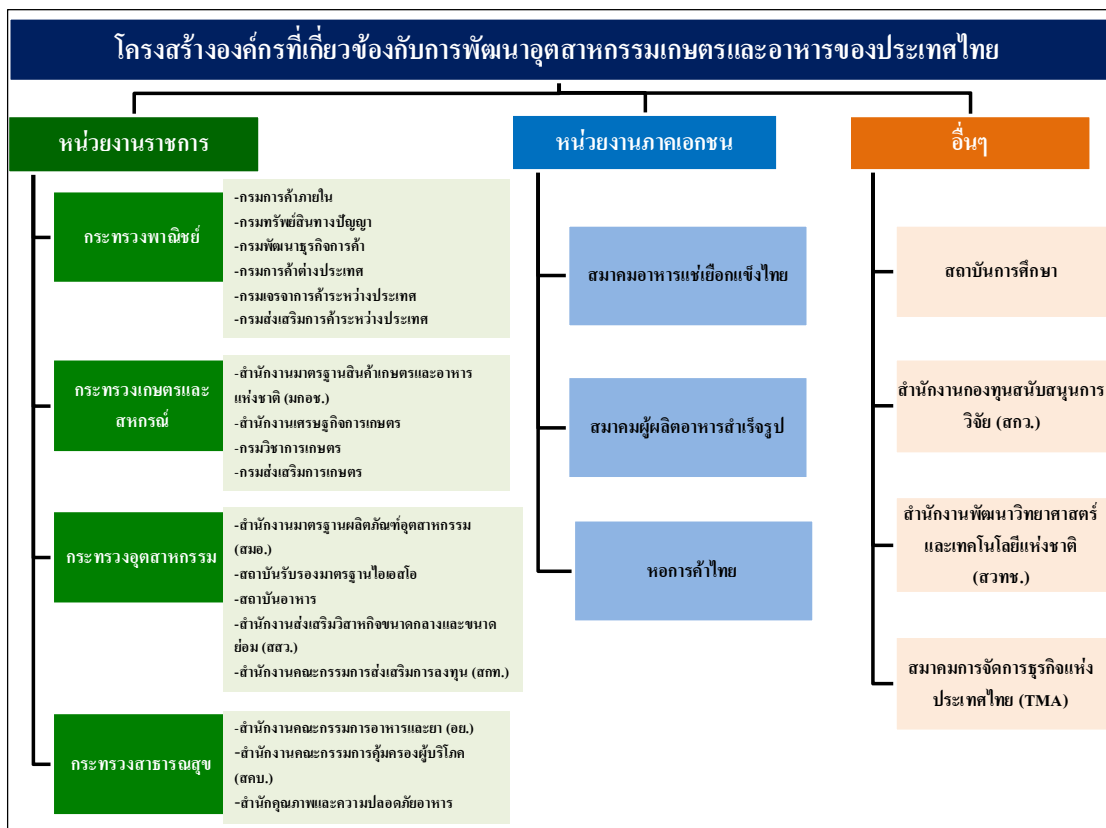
โครงสร้างองค์กรที่เกี่ยวข้องกับการพัฒนาอุตสาหกรรมเกษตรและอาหารของประเทศไทย

หน่วยงานราชการ

กระทรวงพาณิชย์

-กรมการค้าภายใน
-กรมทรัพย์สินทางปัญญา
-กรมพัฒนาธุรกิจการค้า
-กรมการค้าต่างประเทศ
-กรมเจรจาการค้าระหว่างประเทศ
-กรมส่งเสริมการค้าระหว่างประเทศ

กระทรวงเกษตรและสหกรณ์

-สำนักงานมาตรฐานสินค้าเกษตรและอาหารแห่งชาติ (มกอช.)
-สำนักงานเศรษฐกิจการเกษตร
-กรมวิชาการเกษตร
-กรมส่งเสริมการเกษตร

กระทรวงอุตสาหกรรม

-สำนักงานมาตรฐานผลิตภัณฑ์อุตสาหกรรม (สมอ.)
-สถาบันรับรองมาตรฐานไอเอสโอ
-สถาบันอาหาร
-สำนักงานส่งเสริมวิสาหกิจขนาดกลางและขนาดย่อม (สสว.)
-สำนักงานคณะกรรมการส่งเสริมการลงทุน (สกท.)

กระทรวงสาธารณสุข

-สำนักงานคณะกรรมการอาหารและยา (อย.)
-สำนักงานคณะกรรมการคุ้มครองผู้บริโภค (สคบ.)
-สำนักคุณภาพและความปลอดภัยอาหาร

หน่วยงานภาคเอกชน

สมาคมอาหารแช่เยือกแข็งไทย

สมาคมผู้ผลิตอาหารสำเร็จรูป

หอการค้าไทย

อื่นๆ

สถาบันการศึกษา

สำนักงานกองทุนสนับสนุนการวิจัย (สกว.)

สำนักงานพัฒนาวิทยาศาสตร์และเทคโนโลยีแห่งชาติ (สวทช.)

สมาคมการจัดการธุรกิจแห่งประเทศไทย (TMA)